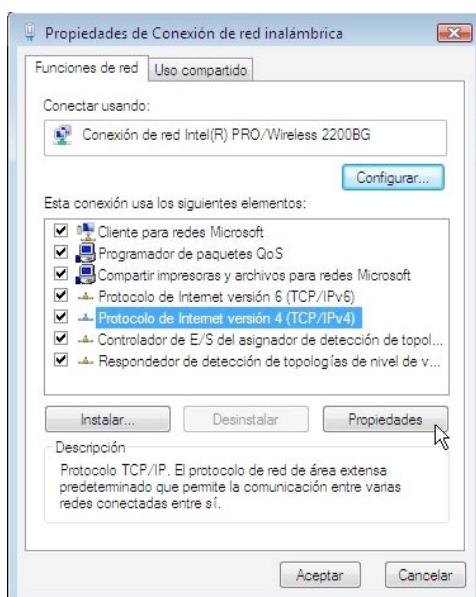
Propiedades de Conexión de red inalámbrica

Funciones de red | Uso compartido

Conectar usando:

Conexión de red Intel(R) PRO/Wireless 2200BG

Configurar...

Esta conexión usa los siguientes elementos:

Cliente para redes Microsoft
Programador de paquetes QoS
Compartir impresoras y archivos para redes Microsoft
Protocolo de Internet versión 6 (TCP/IPv6)
Protocolo de Internet versión 4 (TCP/IPv4)
Controlador de E/S del asignador de detección de topol...
Respondedor de detección de topologías de nivel de v...

Instalar... | Desinstalar | Propiedades

Descripción

Protocolo TCP/IP. El protocolo de red de área extensa predeterminado que permite la comunicación entre varias redes conectadas entre sí.

Aceptar | Cancelar